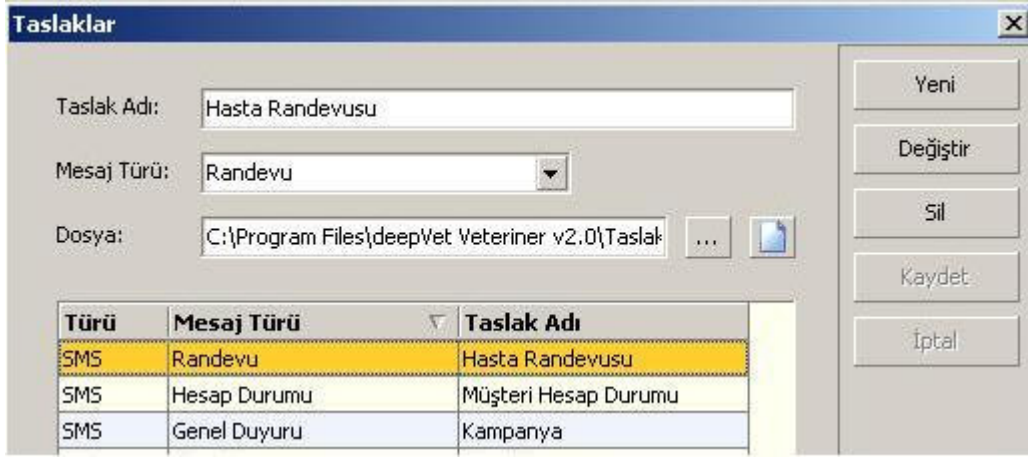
Taslaklar

Taslak Adı: Hasta Randevusu

Mesaj Türü: Randevu

Dosya: C:\Program Files\deepVet Veteriner v2.0\Taslak ...

| Türü | Mesaj Türü | Taslak Adı |
|---|---|---|
| SMS | Randevu | Hasta Randevusu |
| SMS | Hesap Durumu | Müşteri Hesap Durumu |
| SMS | Genel Duyuru | Kampanya |

Yeni
Değiştir
Sil
Kaydet
İptal